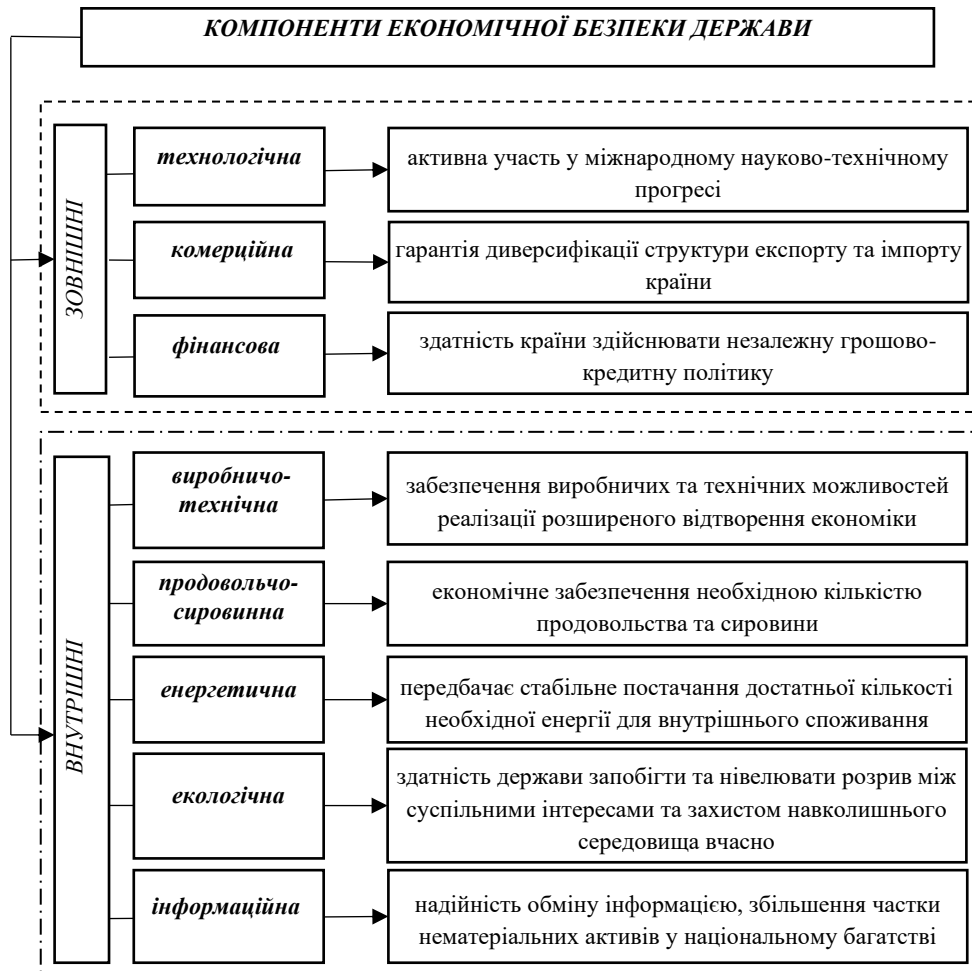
КОМПОНЕНТИ ЕКОНОМІЧНОЇ БЕЗПЕКИ ДЕРЖАВИ

ЗОВНІШНІ

технологічна

активна участь у міжнародному науково-технічному прогресі

комерційна

гарантія диверсифікації структури експорту та імпорту країни

фінансова

здатність країни здійснювати незалежну грошово-кредитну політику

ВНУТРІШНІ

виробничо-технічна

забезпечення виробничих та технічних можливостей реалізації розширеного відтворення економіки

продовольчо-сировинна

економічне забезпечення необхідною кількістю продовольства та сировини

енергетична

передбачає стабільне постачання достатньої кількості необхідної енергії для внутрішнього споживання

екологічна

здатність держави запобігти та нівелювати розрив між суспільними інтересами та захистом навколишнього середовища вчасно

інформаційна

надійність обміну інформацією, збільшення частки нематеріальних активів у національному багатстві